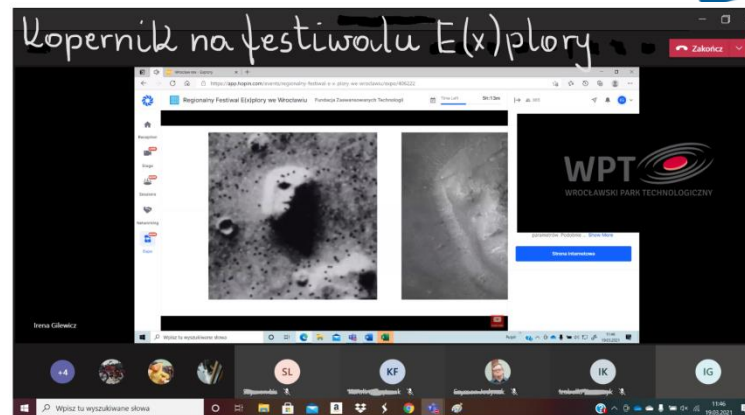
Kopernik na festiwalu E(x)plory

Zakończ

Wrocław we - Explory

https://app.hopin.com/events/regionalny-festiwal-e-x-plory-we-wroclawiu/expo/406222

Regionalny Festiwal E(x)plory we Wrocławiu

Fundacja Zaawansowanych Technologii

Time Left

5h:13m

Reception

Stage

Sessions

Networking

Expo

WPT

WROCŁAWSKI PARK TECHNOLOGICZNY

parametrów. Podobne ... Show More

Strona internetowa

Irena Gilewicz

Wpisz tu wyszukiwane słowa

+4

SL

KF

IK

IG

Wpisz tu wyszukiwane słowa

11:46

19.03.2021